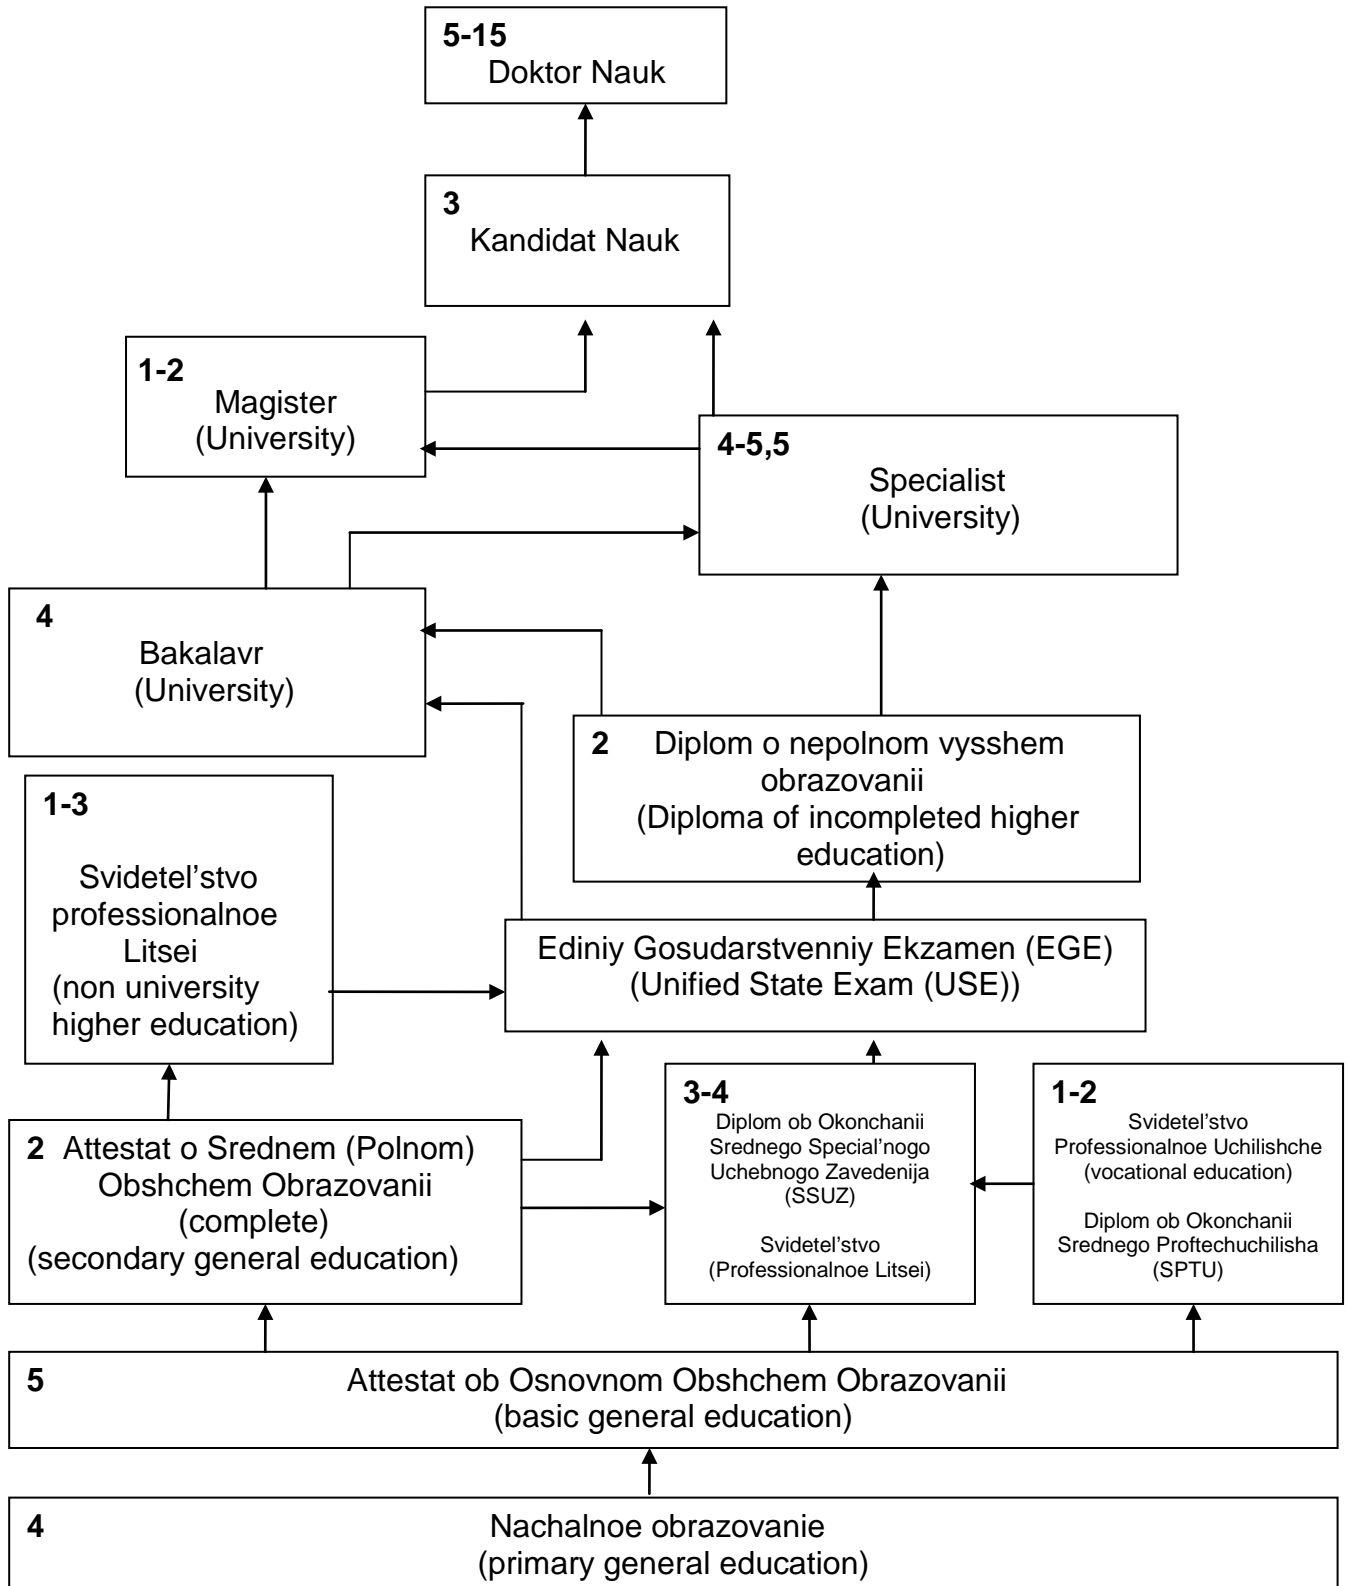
5-15
Doktor Nauk

3
Kandidat Nauk

1-2
Magister
(University)

4-5,5
Specialist
(University)

4
Bakalavr
(University)

2 Diplom o nepolnom vysshem obrazovanii
(Diploma of incompleted higher education)

1-3
Svidetel'stvo professionalnoe Litsei
(non university higher education)

Ediniy Gosudarstvenniy Ekzamen (EGE)
(Unified State Exam (USE))

2 Attestat o Srednem (Polnom) Obshchem Obrazovanii
(complete)
(secondary general education)

3-4
Diplom ob Okonchanii Srednego Special'nogo Uchebnogo Zavedenija
(SSUZ)

Svidetel'stvo
(Professionalnoe Litsei)

1-2
Svidetel'stvo Professionalnoe Uchilishche
(vocational education)

Diplom ob Okonchanii Srednego Proftechuchilisha
(SPTU)

5 Attestat ob Osnovnom Obshchem Obrazovanii
(basic general education)

4 Nachalnoe obrazovanie
(primary general education)